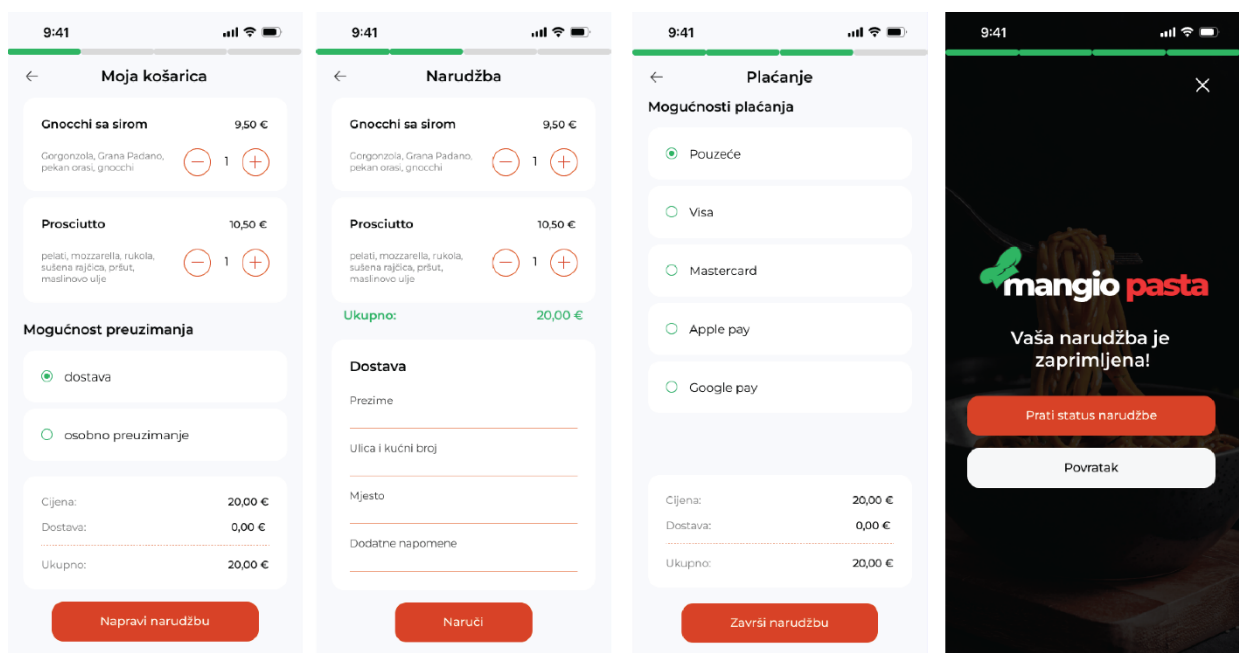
9:41

Moja košarica

Gnocchi sa sirom 9,50 €

Gorgonzola, Grana Padano, pekan orasi, gnocchi 1

Prosciutto 10,50 €

pelati, mozzarella, rukola, sušena rajčica, pršut, maslinovo ulje 1

Mogućnost preuzimanja

dostava

osobno preuzimanje

Cijena: 20,00 €
Dostava: 0,00 €
Ukupno: 20,00 €

Napravi narudžbu

9:41

Narudžba

Gnocchi sa sirom 9,50 €

Gorgonzola, Grana Padano, pekan orasi, gnocchi 1

Prosciutto 10,50 €

pelati, mozzarella, rukola, sušena rajčica, pršut, maslinovo ulje 1

Ukupno: 20,00 €

Dostava

Prezime

Ulica i kućni broj

Mjesto

Dodatne napomene

Naruči

9:41

Plaćanje

Mogućnosti plaćanja

Pouzeće

Visa

Mastercard

Apple pay

Google pay

Cijena: 20,00 €
Dostava: 0,00 €
Ukupno: 20,00 €

Završi narudžbu

9:41

mangio pasta

Vaša narudžba je zaprimljena!

Prati status narudžbe

Povratak